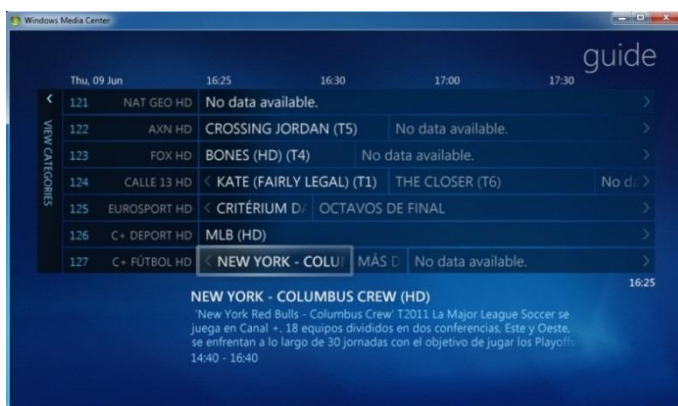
Windows Media Center

guide

Thu, 09 Jun 16:25 16:30 17:00 17:30

VIEW CATEGORIES

| | | | | |
|---|---|---|---|---|
| 121 | NAT GEO HD | No data available. | | |
| 122 | AXN HD | CROSSING JORDAN (T5) | No data available. | |
| 123 | FOX HD | BONES (HD) (T4) | No data available. | |
| 124 | CALLE 13 HD | KATE (FAIRLY LEGAL) (T1) | THE CLOSER (T6) | No d |
| 125 | EUROSPORT HD | CRITÉRIUM D | OCTAVOS DE FINAL | |
| 126 | C+ DEPORT HD | MLB (HD) | | |
| 127 | C+ FÚTBOL HD | NEW YORK - COLU | MÁS D | No data available. |

16:25

NEW YORK - COLUMBUS CREW (HD)

'New York Red Bulls - Columbus Crew' T2011 La Major League Soccer se juega en Canal +. 18 equipos divididos en dos conferencias, Este y Oeste, se enfrentan a lo largo de 30 jornadas con el objetivo de jugar los Playoff

14:40 - 16:40